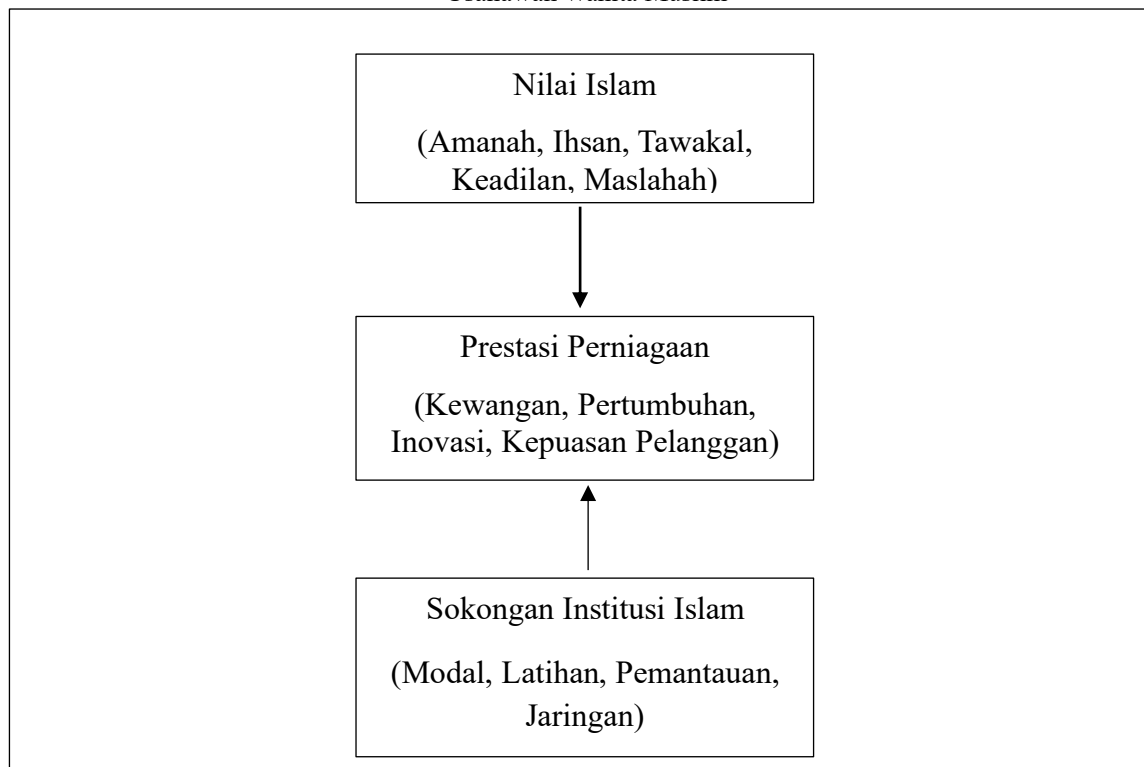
Usahawan Wanita Muslim

Nilai Islam

(Amanah, Ihsan, Tawakal, Keadilan, Maslahah)

Prestasi Perniagaan

(Kewangan, Pertumbuhan, Inovasi, Kepuasan Pelanggan)

Sokongan Institusi Islam

(Modal, Latihan, Pemantauan, Jaringan)